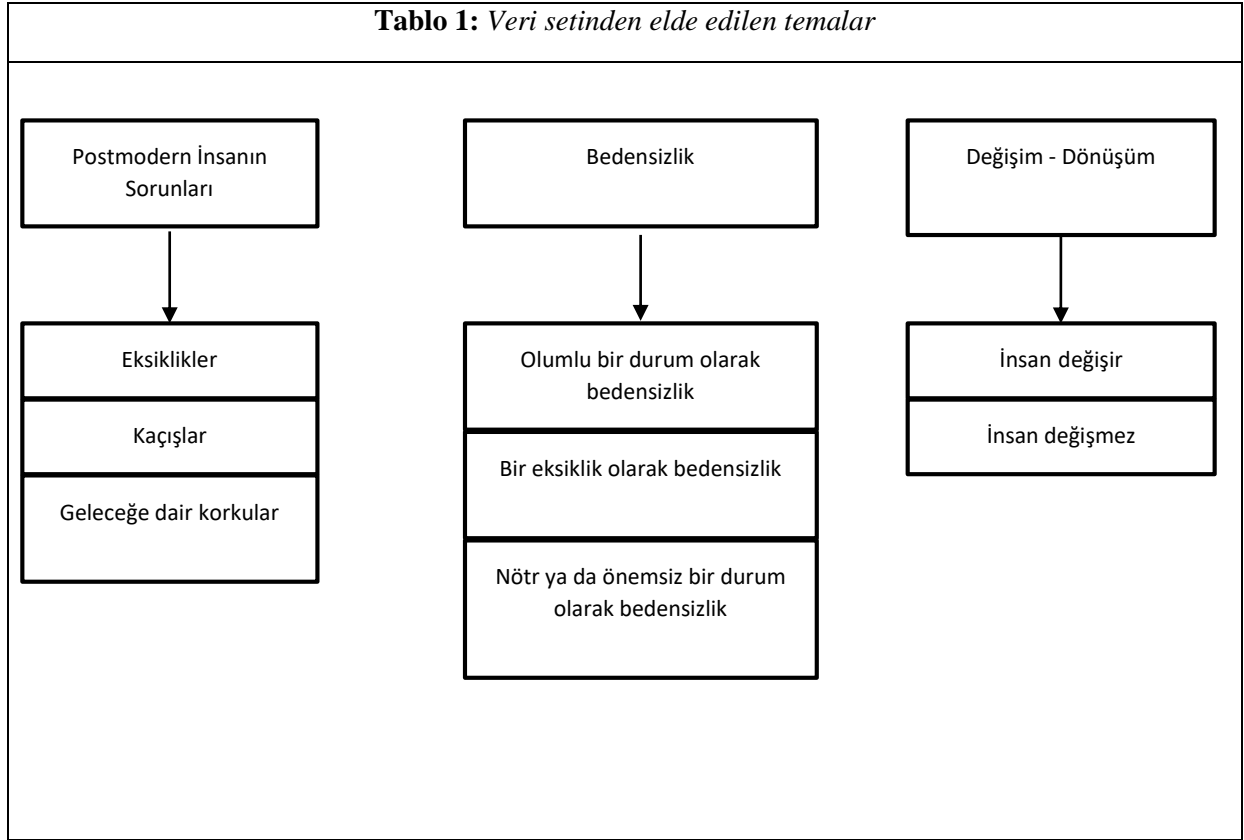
**Tablo 1:** *Veri setinden elde edilen temalar*

Postmodern İnsanın Sorunları

Eksiklikler

Kaçışlar

Geleceğe dair korkular

Bedensizlik

Olumlu bir durum olarak bedensizlik

Bir eksiklik olarak bedensizlik

Nötr ya da önemsiz bir durum olarak bedensizlik

Değişim - Dönüşüm

İnsan değişir

İnsan değişmez